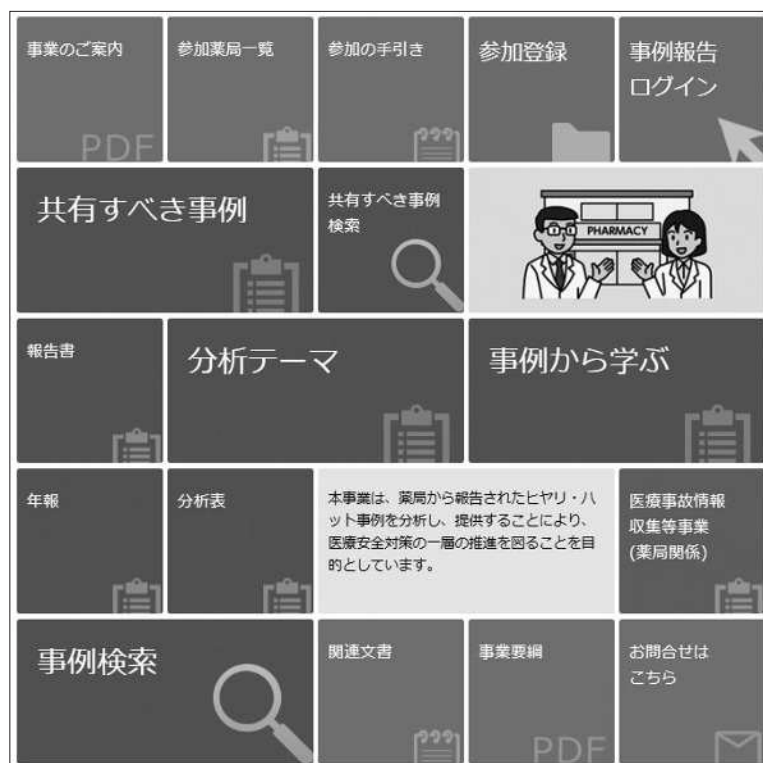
事業のご案内

PDF

参加薬局一覧

参加の手引き

参加登録

事例報告
ログイン

共有すべき事例

共有すべき事例
検索

PHARMACY

報告書

分析テーマ

事例から学ぶ

年報

分析表

本事業は、薬局から報告されたヒヤリ・ハット事例を分析し、提供することにより、医療安全対策の一層の推進を図ることを目的としています。

医療事故情報
収集等事業
(薬局関係)

事例検索

関連文書

事業要綱

PDF

お問合せは
こちら